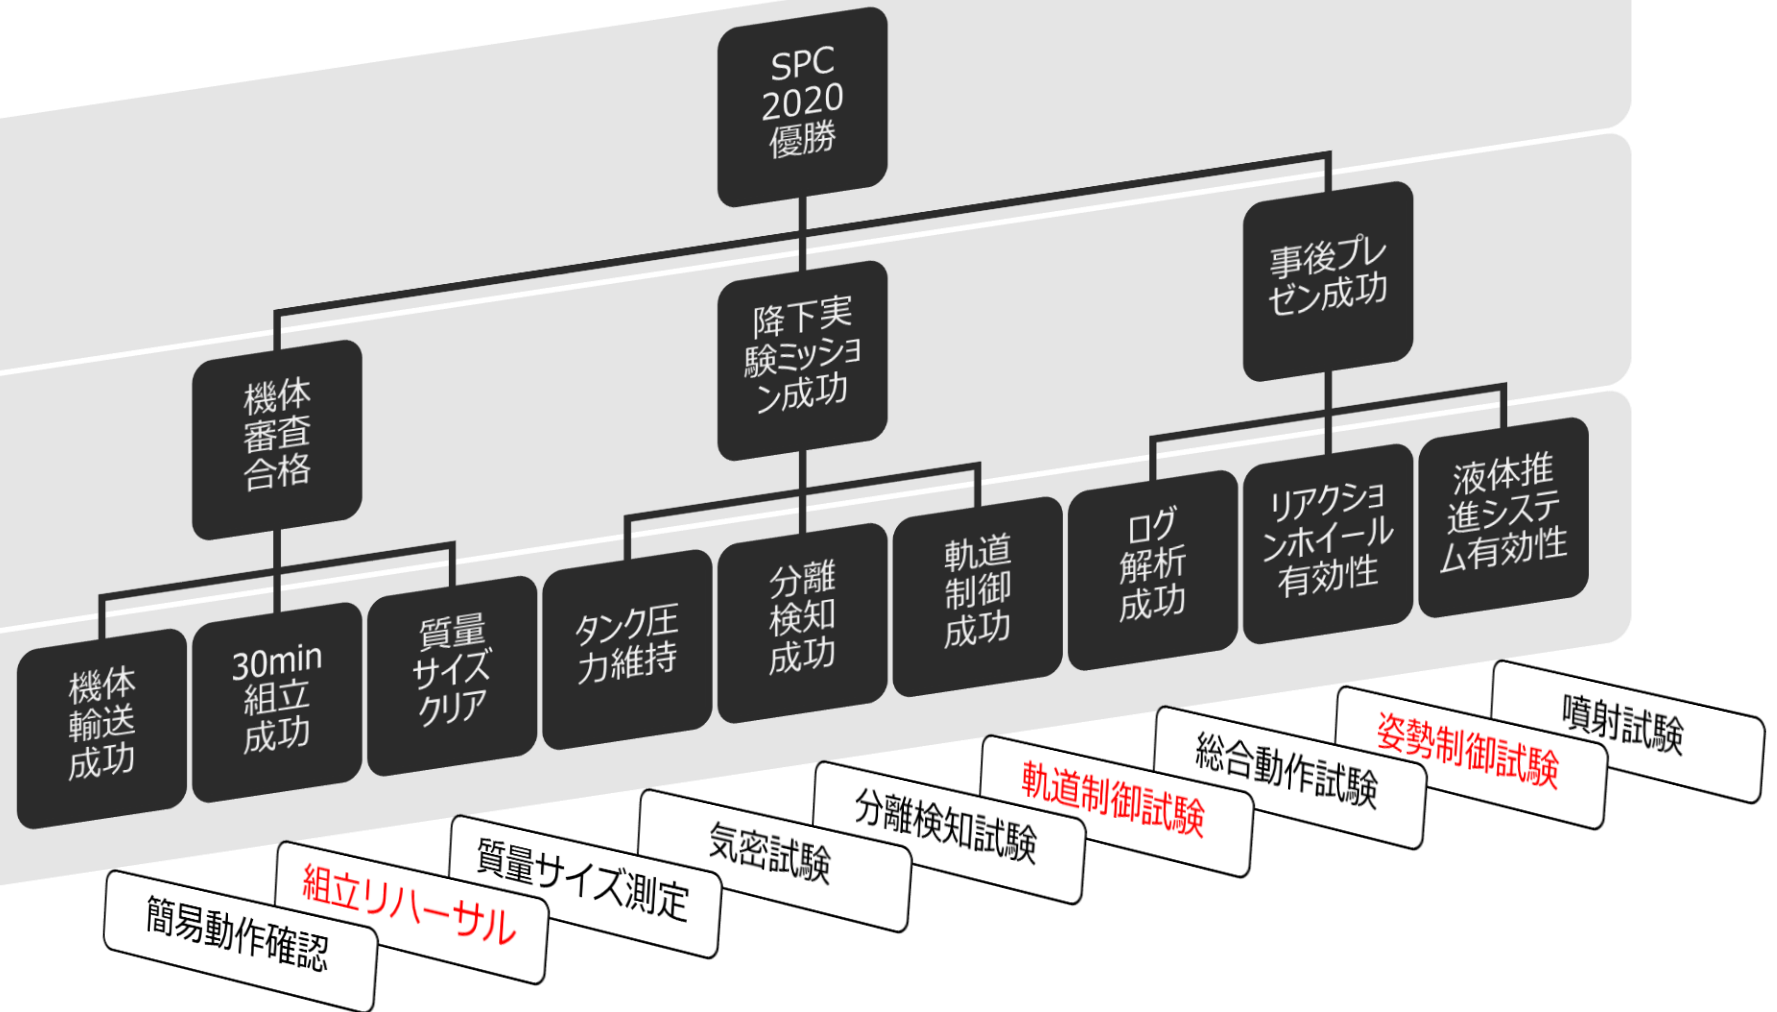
SPC 2020 優勝

機体審査合格

降下実験ミッション成功

事後プレゼン成功

機体輸送成功

30min組立成功

質量サイズクリア

タンク圧力維持

分離検知成功

軌道制御成功

ログ解析成功

リアクションホイール有効性

液体推進システム有効性

簡易動作確認

組立リハーサル

質量サイズ測定

気密試験

分離検知試験

軌道制御試験

総合動作試験

姿勢制御試験

噴射試験